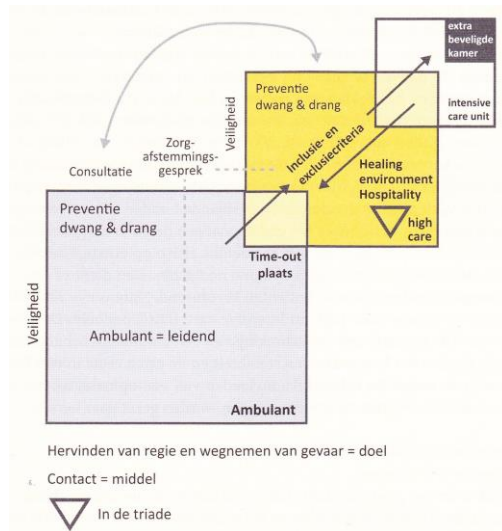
extra beveiligde kamer

Preventie dwang & drang

Veiligheid

intensive care unit

Inclusie- en exclusiecriteria

Zorg-afstemmingsgesprek

Consultatie

Healing environment Hospitality

high care

Preventie dwang & drang

Time-out plaats

Veiligheid

Ambulant = leidend

Ambulant

Hervinden van regie en wegnemen van gevaar = doel

Contact = middel

In de triade